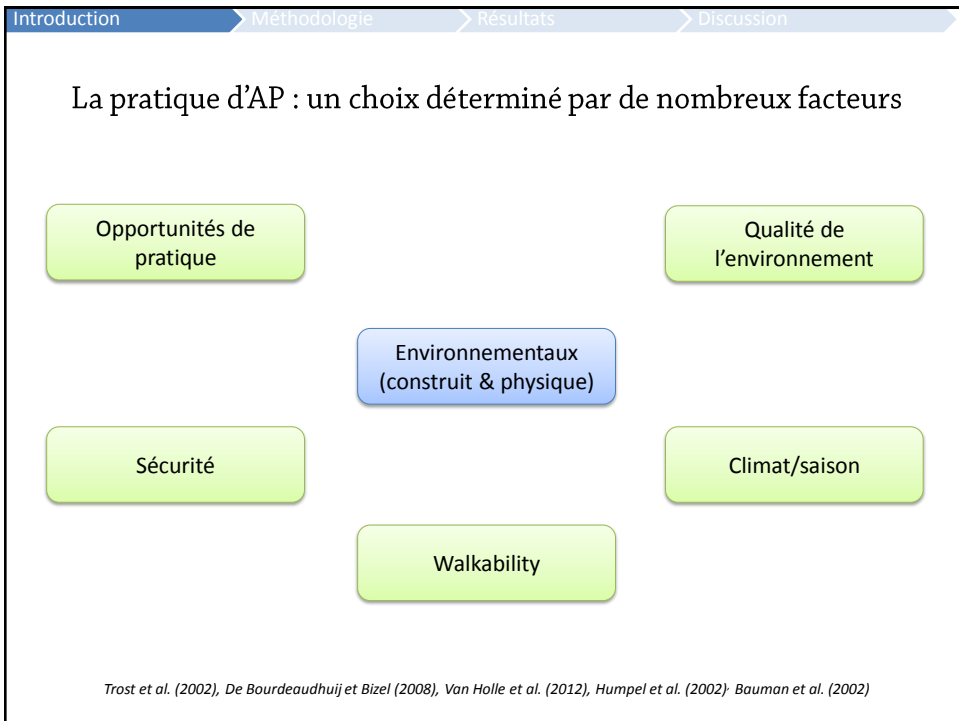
Introduction Méthodologie Résultats Discussion

La pratique d'AP : un choix déterminé par de nombreux facteurs

Opportunités de pratique

Qualité de l'environnement

Environnementaux (construit & physique)

Sécurité

Climat/saison

Walkability

Trost et al. (2002), De Bourdeaudhuij et Bizel (2008), Van Holle et al. (2012), Humpel et al. (2002), Bauman et al. (2002)